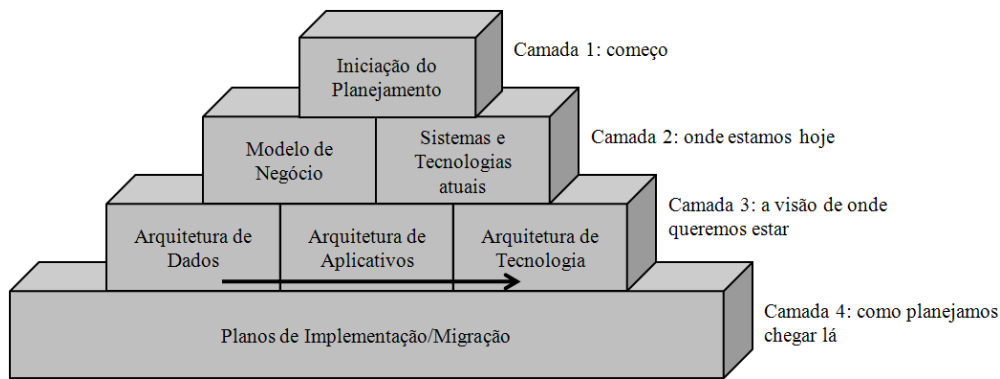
Iniciação do Planejamento

Camada 1: começo

Modelo de Negócio

Sistemas e Tecnologias atuais

Camada 2: onde estamos hoje

Arquitetura de Dados

Arquitetura de Aplicativos

Arquitetura de Tecnologia

Camada 3: a visão de onde queremos estar

Planos de Implementação/Migração

Camada 4: como planejamos chegar lá